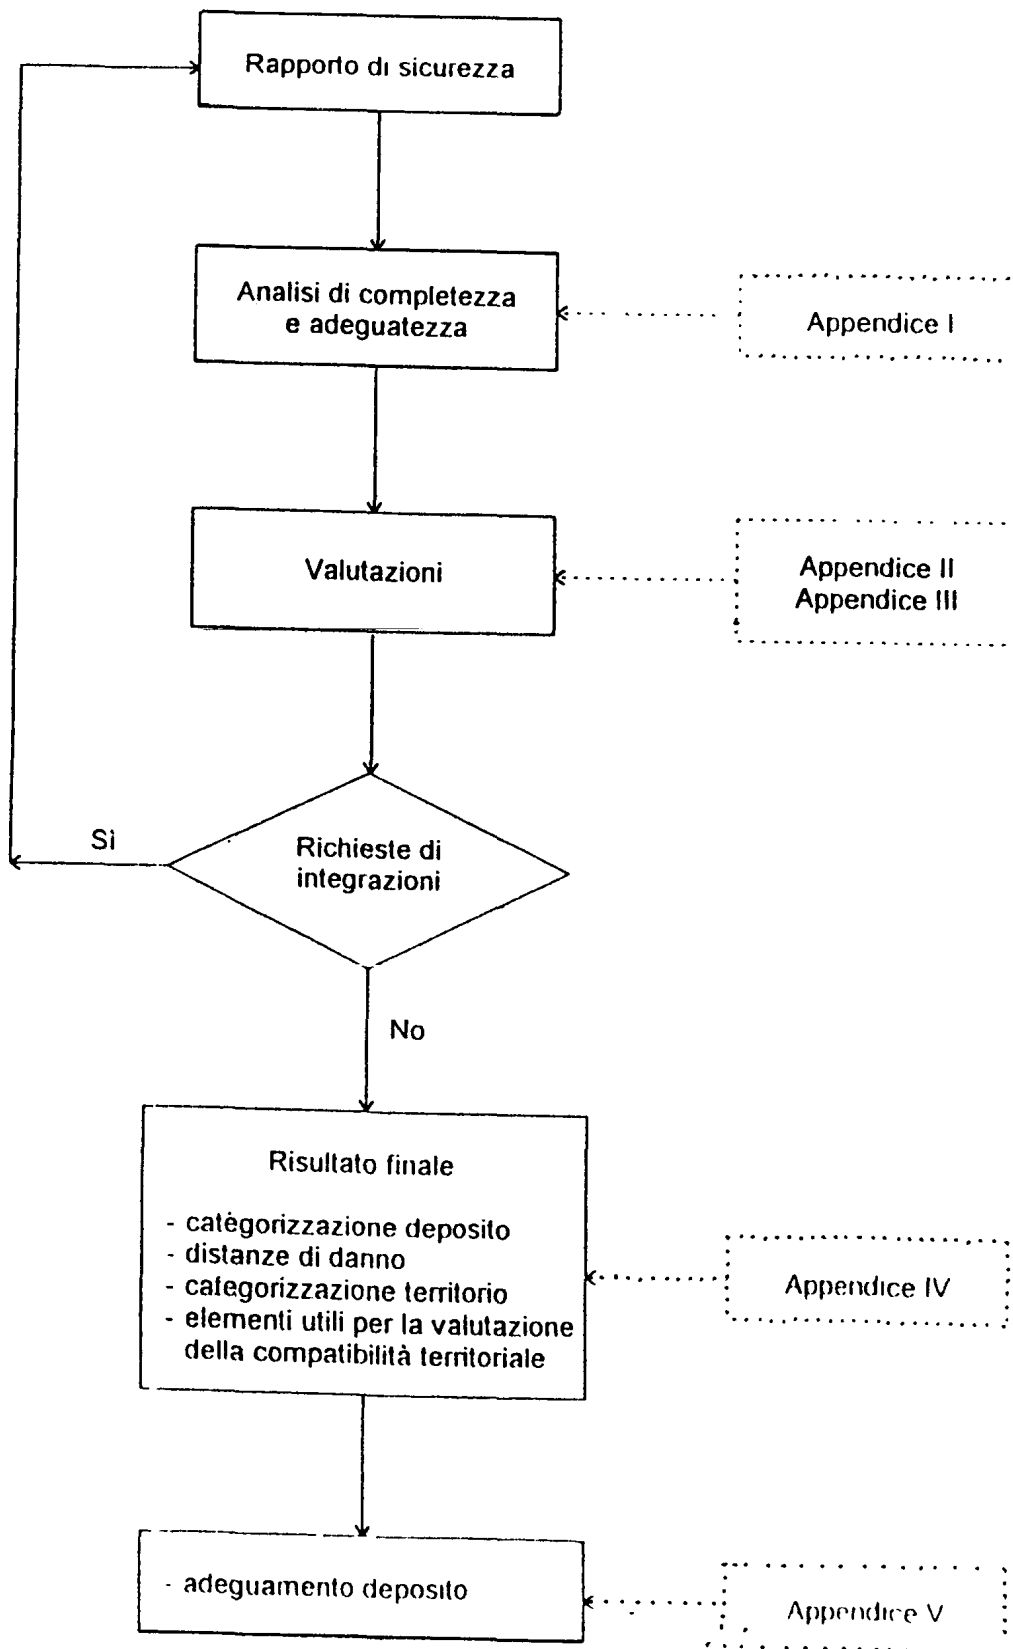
Rapporto di sicurezza

Analisi di completezza e adeguatezza

Appendice I

Valutazioni

Appendice II
Appendice III

Sì

Richieste di integrazioni

No

Risultato finale

- categorizzazione deposito
- distanze di danno
- categorizzazione territorio
- elementi utili per la valutazione della compatibilità territoriale

Appendice IV

- adeguamento deposito

Appendice V